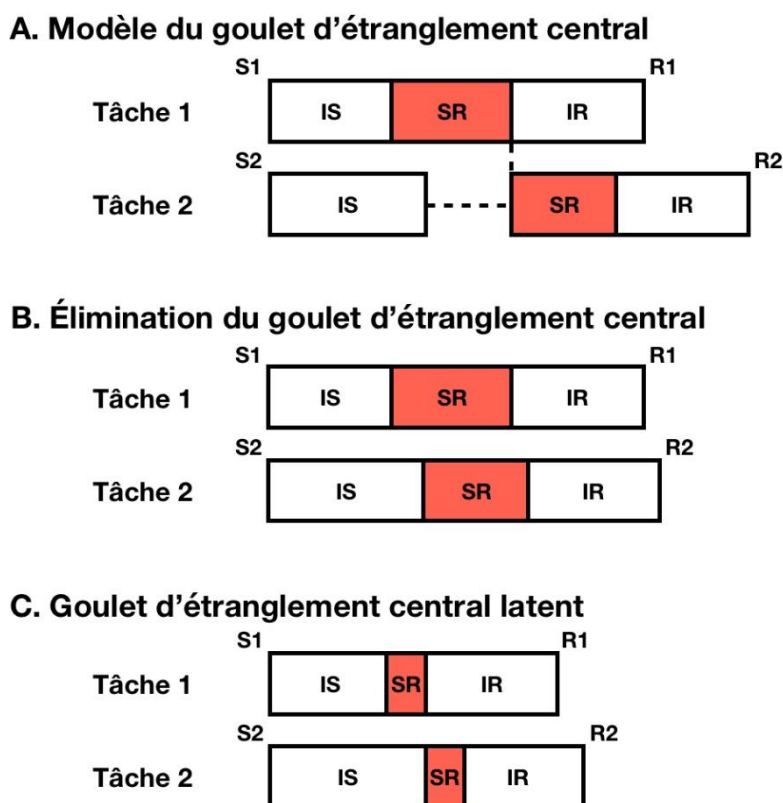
A. Modèle du goulet d'étranglement central

S1 R1

Tâche 1 IS SR IR

S2 R2

Tâche 2 IS SR IR

B. Élimination du goulet d'étranglement central

S1 R1

Tâche 1 IS SR IR

S2 R2

Tâche 2 IS SR IR

C. Goulet d'étranglement central latent

S1 R1

Tâche 1 IS SR IR

S2 R2

Tâche 2 IS SR IR